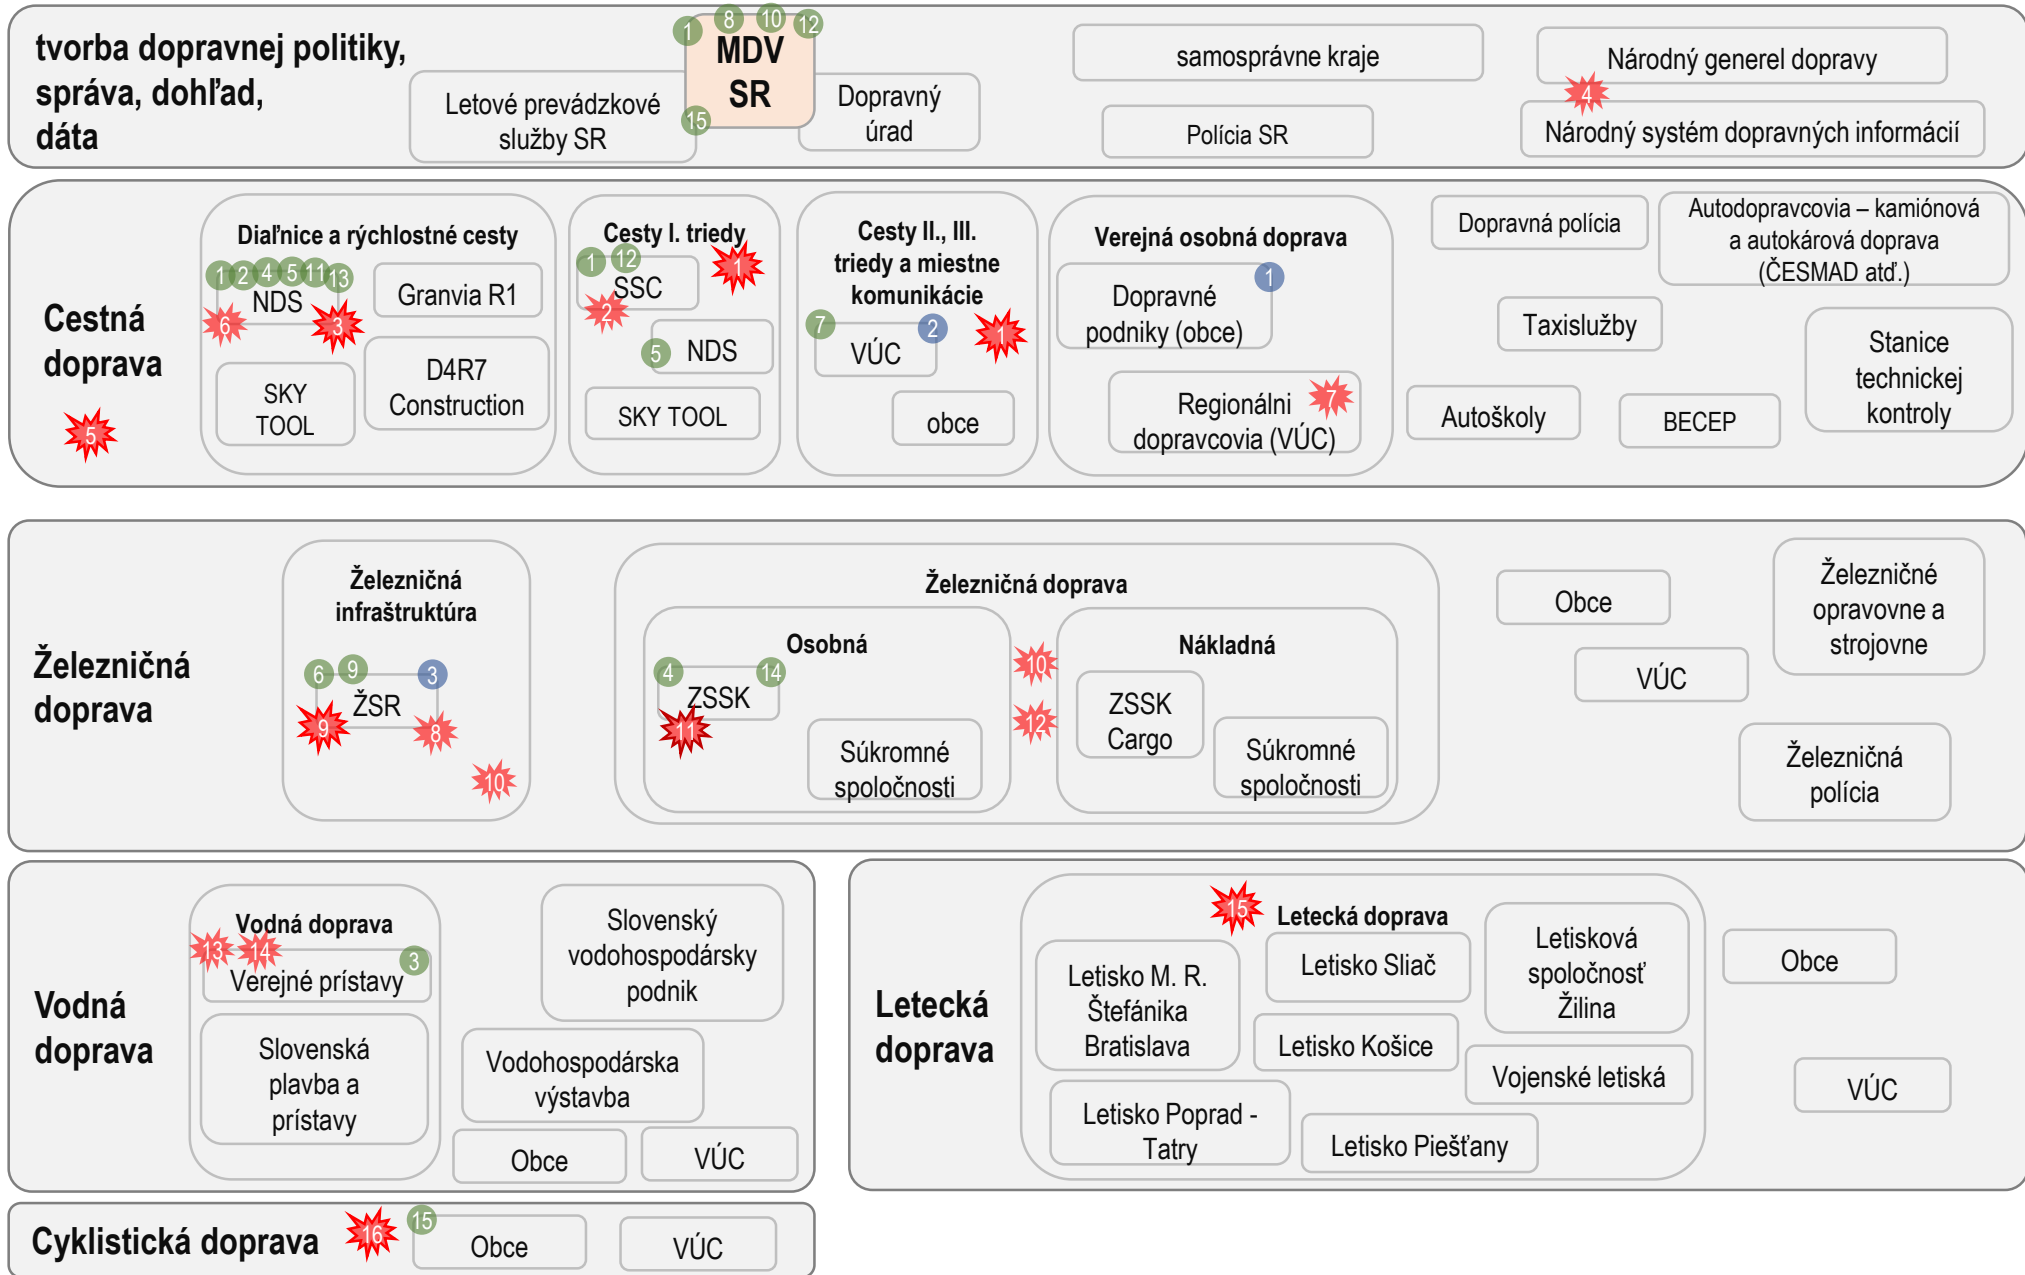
tvorba dopravnej politiky, správa, dohľad, dáta

1 8 10 12
MDV SR
15

Letové prevádzkové služby SR

Dopravný úrad

samosprávne kraje

Polícia SR

Národný generel dopravy

4

Národný systém dopravných informácií

Cestná doprava

5

Diaľnice a rýchlostné cesty
1 2 4 5 11 13
NDS
6 3
Granvia R1
SKY TOOL
D4R7 Construction

Cesty I. triedy
1 12
SSC
1
2
5 NDS
SKY TOOL

Cesty II., III. triedy a miestne komunikácie
7 2
VÚC
1
obce

Verejná osobná doprava
Dopravné podniky (obce)
1
Regionálni dopravcovia (VÚC)
7

Dopravná polícia

Autodopravcovia – kamiónová a autokárová doprava (ČESMAD atď.)

Taxislužby

Stanice technickej kontroly

Autoškoly

BECEP

Železničná doprava

Železničná infraštruktúra
6 9 3
ŽSR
9 8
10

Železničná doprava
Osobná
4 14
ZSSK
11
Súkromné spoločnosti
10
12
Nákladná
ZSSK Cargo
Súkromné spoločnosti

Obce

VÚC

Železničné opravovne a strojovne

Železničná polícia

Vodná doprava

Vodná doprava
13 14
3
Verejné prístavy
Slovenská plavba a prístavy

Slovenský vodohospodársky podnik

Vodohospodárska výstavba

Obce

VÚC

Letecká doprava

15
Letecká doprava
Letisko M. R. Štefánika Bratislava
Letisko Sliač
Letisková spoločnosť Žilina
Letisko Košice
Vojenské letiská
Letisko Poprad - Tatry
Letisko Piešťany

Obce

VÚC

Cyklistická doprava
16
15
Obce
VÚC